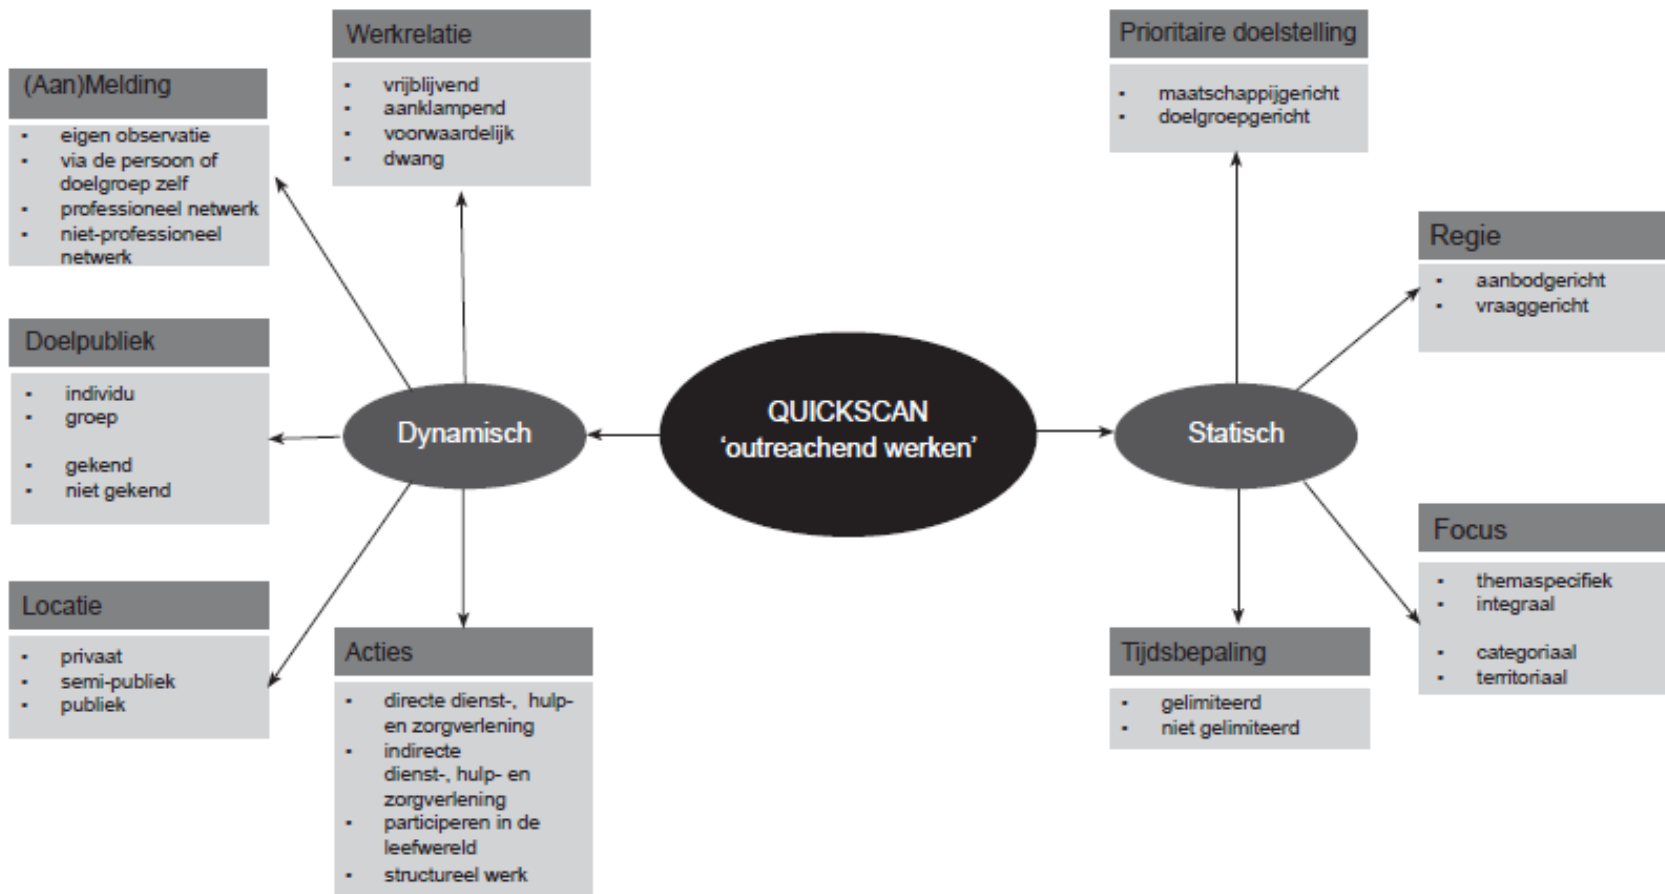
QUICKSCAN
'outreachend werken'

Dynamisch

(Aan)Melding
- eigen observatie
- via de persoon of doelgroep zelf
- professioneel netwerk
- niet-professioneel netwerk

Werkrelatie
- vrijblijvend
- aanklampend
- voorwaardelijk
- dwang

Doelpubliek
- individu
- groep

- gekend
- niet gekend

Locatie
- privaat
- semi-publiek
- publiek

Acties
- directe dienst-, hulp- en zorgverlening
- indirecte dienst-, hulp- en zorgverlening
- participeren in de leefwereld
- structureel werk

Statisch

Prioritaire doelstelling
- maatschappijgericht
- doelgroepgericht

Regie
- aanbodgericht
- vraaggericht

Focus
- themaspecifiek
- integraal

- categoriaal
- territoriaal

Tijdsbepaling
- gelimiteerd
- niet gelimiteerd